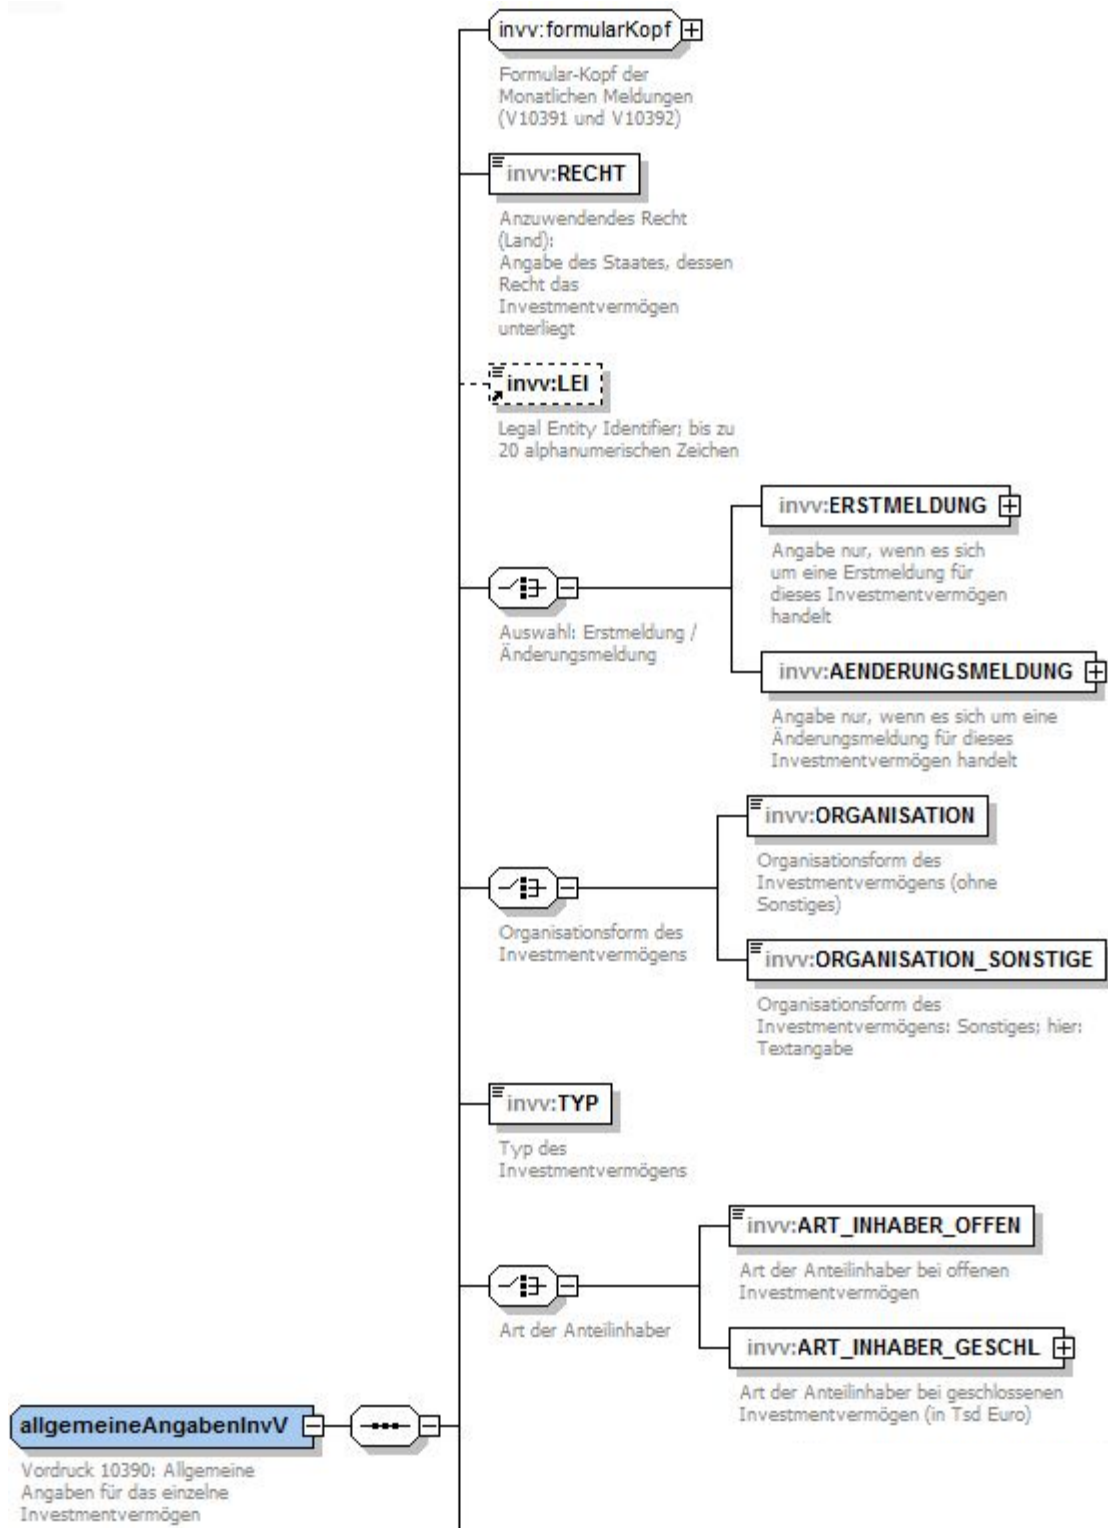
invv:formularKopf

Formular-Kopf der Monatlichen Meldungen (V10391 und V10392)

invv:RECHT

Anzuwendendes Recht (Land): Angabe des Staates, dessen Recht das Investmentvermögen unterliegt

invv:LEI

Legal Entity Identifier; bis zu 20 alphanumerischen Zeichen

invv:ERSTMELDUNG

Angabe nur, wenn es sich um eine Erstmeldung für dieses Investmentvermögen handelt

Auswahl: Erstmeldung / Änderungsmeldung

invv:AENDERUNGSMELDUNG

Angabe nur, wenn es sich um eine Änderungsmeldung für dieses Investmentvermögen handelt

invv:ORGANISATION

Organisationsform des Investmentvermögens (ohne Sonstiges)

Organisationsform des Investmentvermögens

invv:ORGANISATION_SONSTIGE

Organisationsform des Investmentvermögens: Sonstiges; hier: Textangabe

invv:TYP

Typ des Investmentvermögens

invv:ART_INHABER_OFFEN

Art der Anteilinhaber bei offenen Investmentvermögen

Art der Anteilinhaber

invv:ART_INHABER_GESCHL

Art der Anteilinhaber bei geschlossenen Investmentvermögen (in Tsd Euro)

allgemeineAngabenInvV

Vordruck 10390: Allgemeine Angaben für das einzelne Investmentvermögen